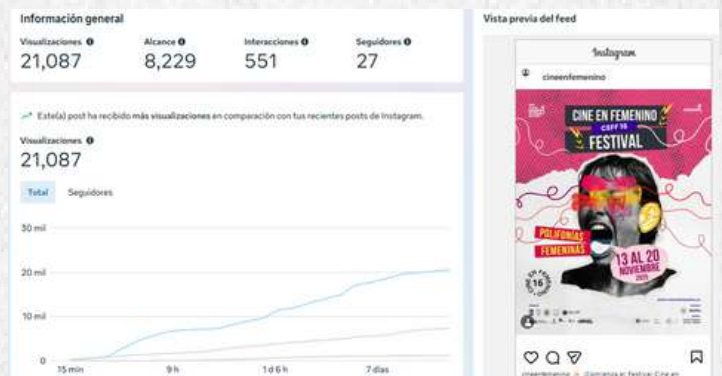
Información general

Visualizaciones
21,087

Alcance
8,229

Interacciones
551

Seguidores
27

Vista previa del feed

Instagram

cineenfemenino

CINE EN FEMENINO
CEFF 16
FESTIVAL

POLIFONÍAS FEMENINAS

13 AL 20 NOVIEMBRE

Este(a) post ha recibido más visualizaciones en comparación con tus recientes posts de Instagram.

Visualizaciones
21,087

Total
Seguidores

30 mil
20 mil
10 mil
0

15 min
9 h
1 d 6 h
7 días

cineenfemenino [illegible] Comienza el Festival Cine en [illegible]